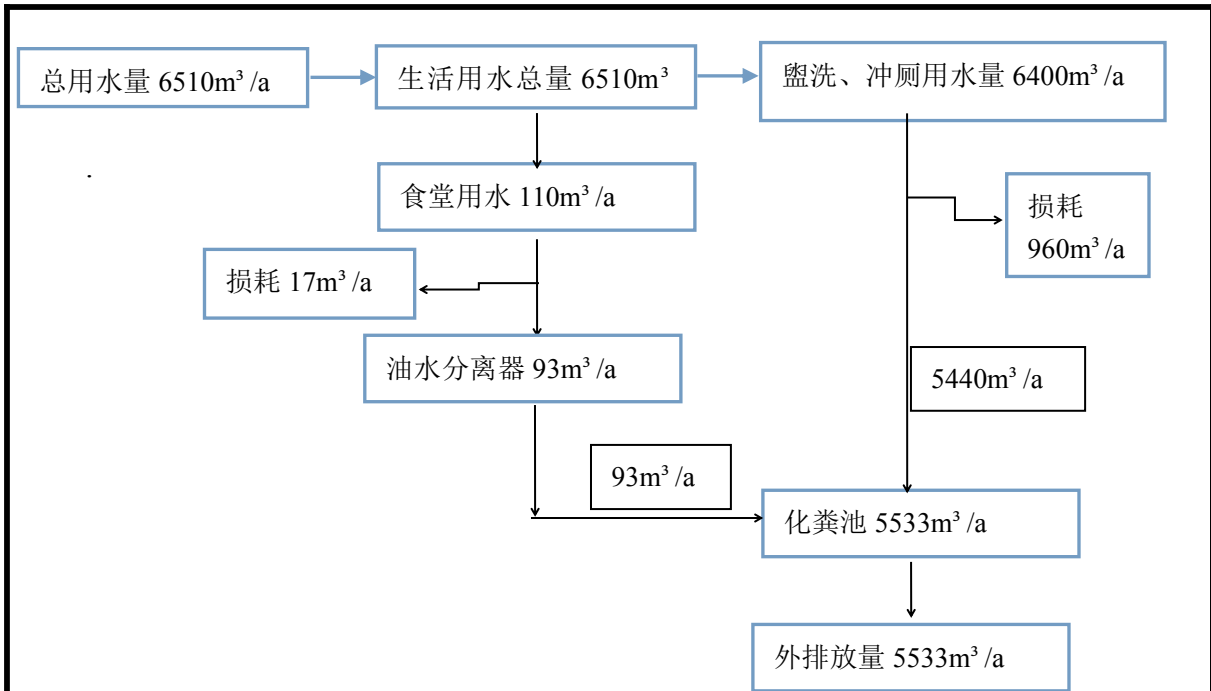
总用水量 6510$m^3$/a

生活用水总量 6510$m^3$

盥洗、冲厕用水量 6400$m^3$/a

食堂用水 110$m^3$/a

损耗 960$m^3$/a

损耗 17$m^3$/a

油水分离器 93$m^3$/a

5440$m^3$/a

93$m^3$/a

化粪池 5533$m^3$/a

外排放量 5533$m^3$/a